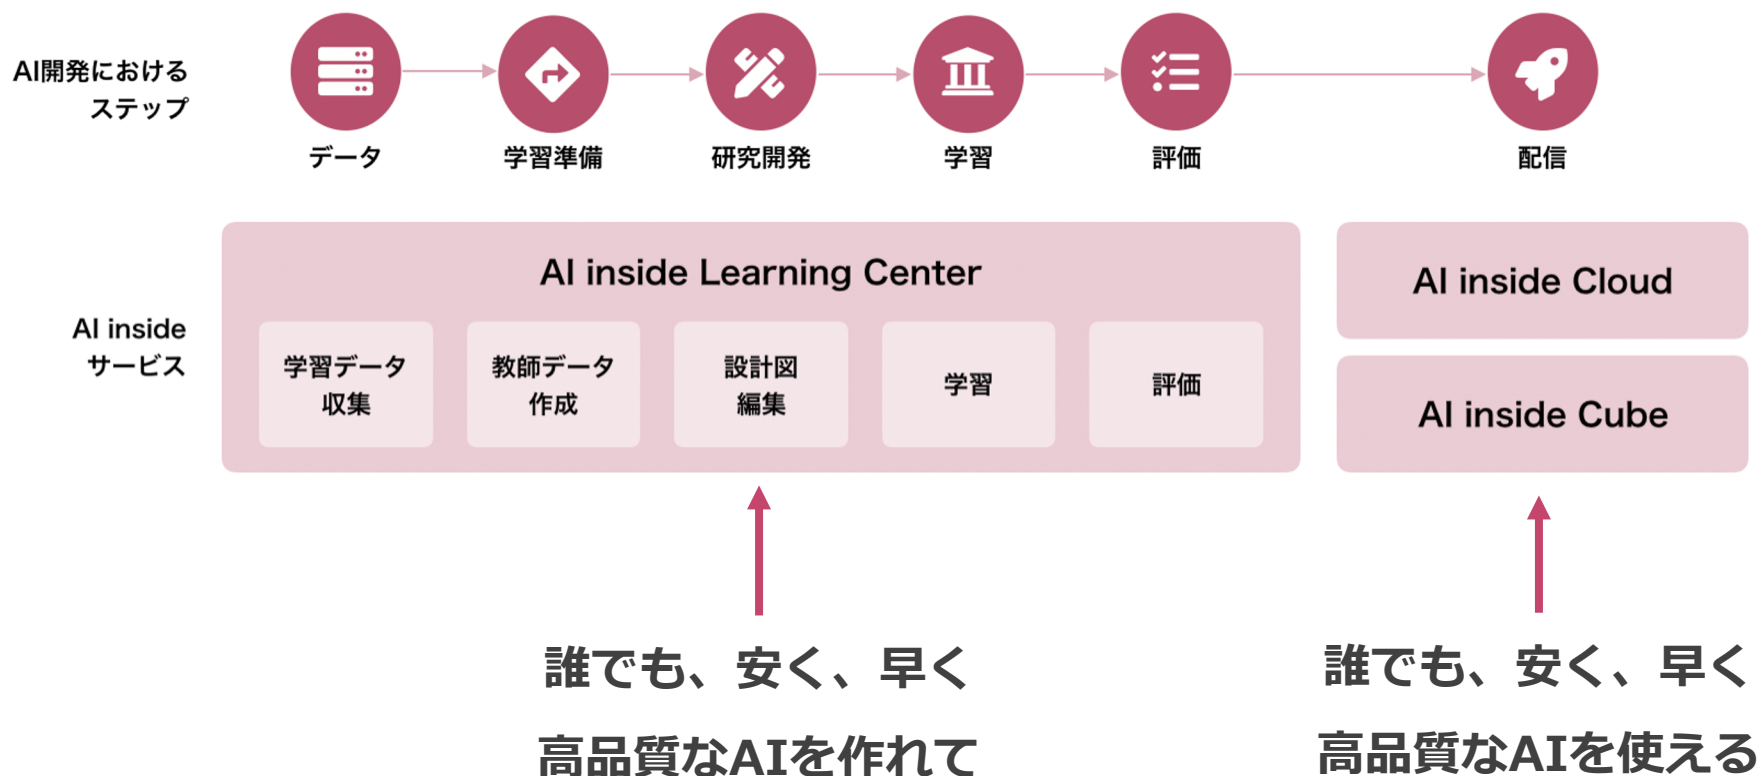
AI開発における
ステップ

データ

学習準備

研究開発

学習

評価

配信

AI inside
サービス

AI inside Learning Center

学習データ
収集

教師データ
作成

設計図
編集

学習

評価

AI inside Cloud

AI inside Cube

誰でも、安く、早く
高品質なAIを作れて

誰でも、安く、早く
高品質なAIを使える